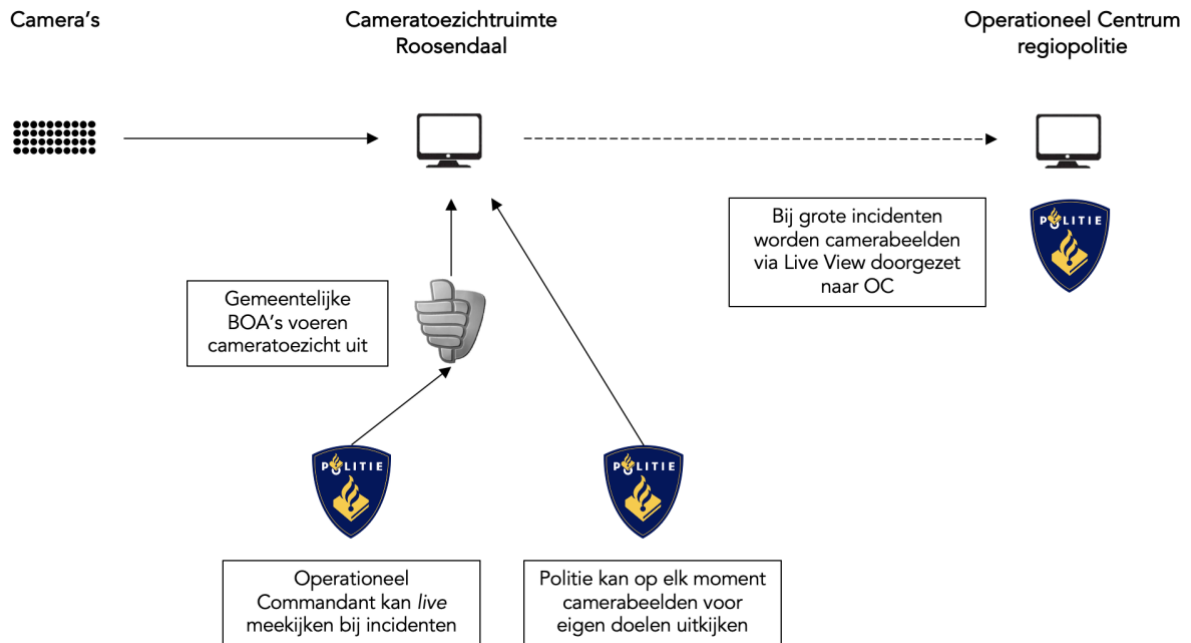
Camera's

Cameratoezichtruimte Roosendaal

Operationeel Centrum regiopolitie

Bij grote incidenten worden camerabeelden via Live View doorgezet naar OC

POLITIE

Gemeentelijke BOA's voeren cameratoezicht uit

POLITIE

POLITIE

Operationeel Commandant kan *live* meekijken bij incidenten

Politie kan op elk moment camerabeelden voor eigen doelen uitkijken